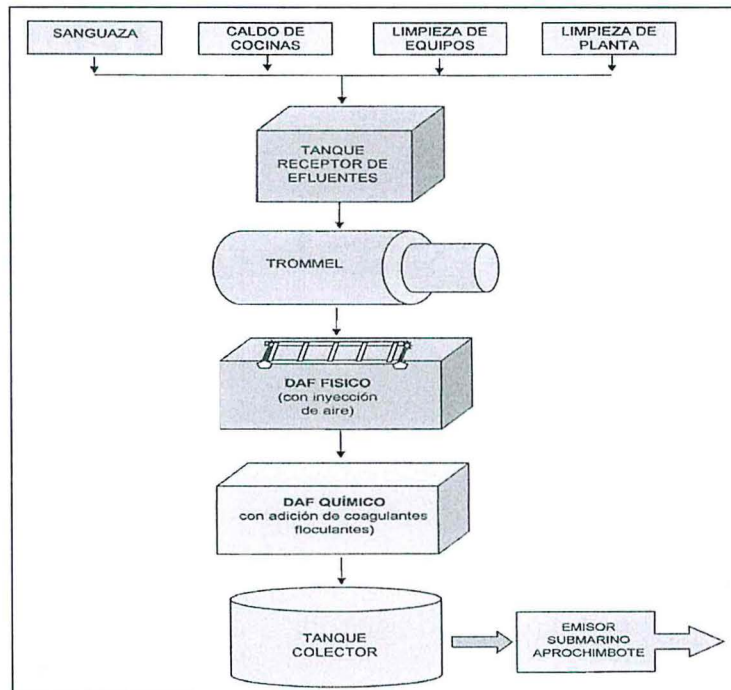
SANGUAZA

CALDO DE COCINAS

LIMPIEZA DE EQUIPOS

LIMPIEZA DE PLANTA

TANQUE RECEPTOR DE EFLUENTES

TROMMEL

DAF FISICO (con inyección de aire)

DAF QUÍMICO con adición de coagulantes floculantes)

TANQUE COLECTOR

EMISOR SUBMARINO APROCHIMBOTE